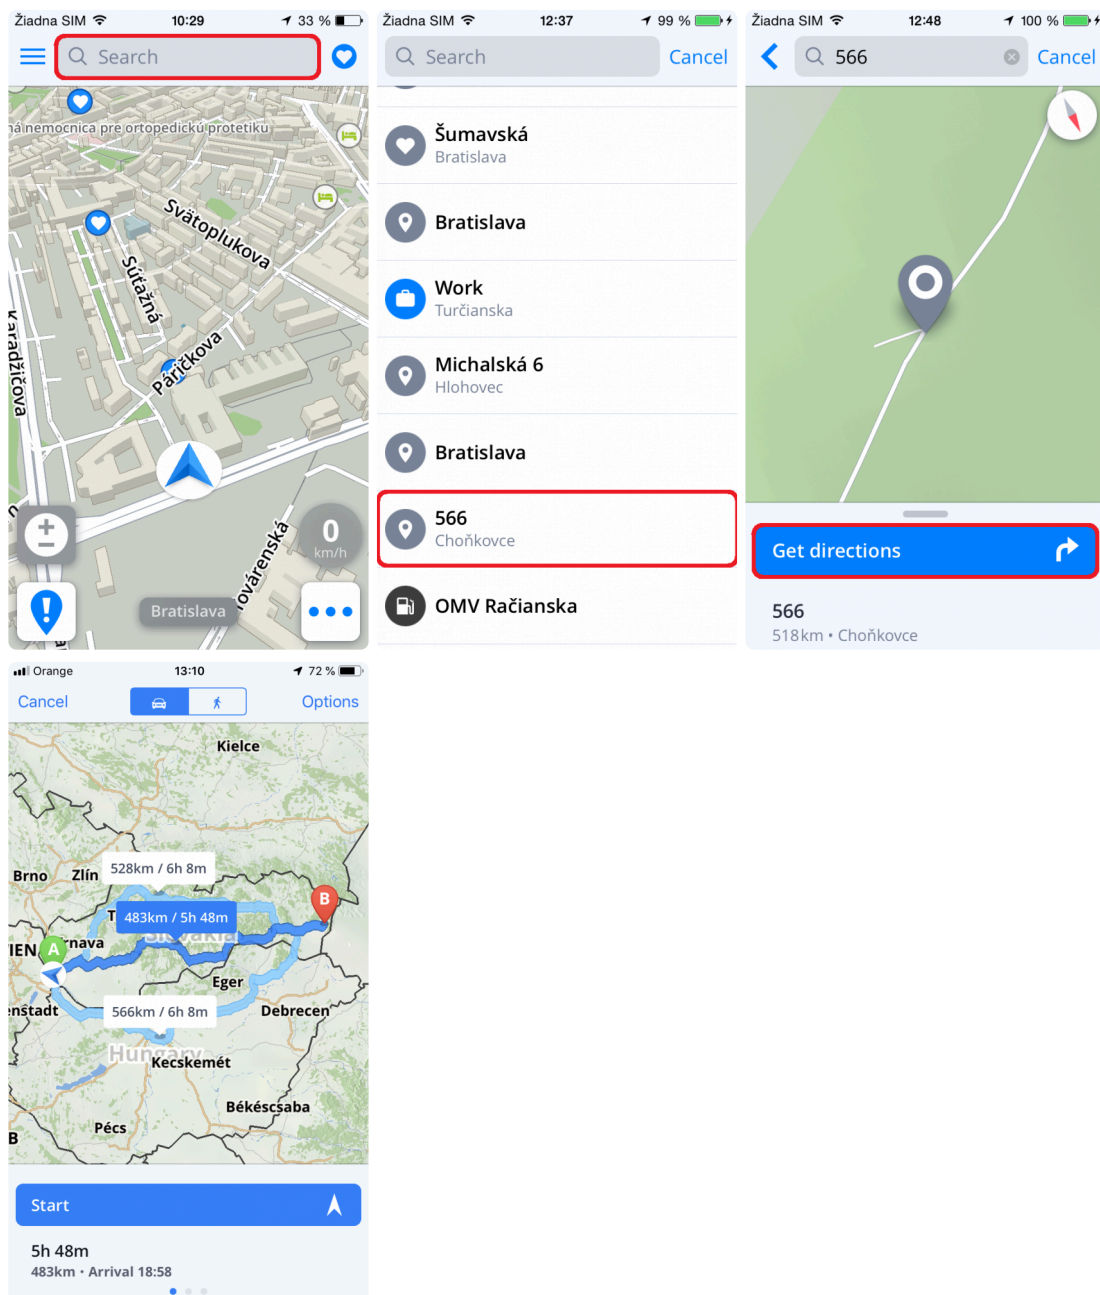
Žiadna SIM 10:29 33 %

Search

ná nemocnica pre ortopedickú protetiku

Svätoplukova

Súťažná

Karadžičova

Páričkova

0
km/h

Bratislava

Továrenská

Žiadna SIM 12:37 99 %

Search Cancel

Šumavská
Bratislava

Bratislava

Work
Turčianska

Michalská 6
Hlohovec

Bratislava

566
Choňkovce

OMV Račianska

Žiadna SIM 12:48 100 %

566 Cancel

Get directions

566
518km • Choňkovce

Orange 13:10 72 %

Cancel Options

Kielce

Brno Zlín

528km / 6h 8m

483km / 5h 48m

Slovakia

IEN

nava

Eger

nštadt

566km / 6h 8m

Debrecen

Hungary

Kecskemét

Békéscsaba

Pécs

B

Start

5h 48m
483km • Arrival 18:58